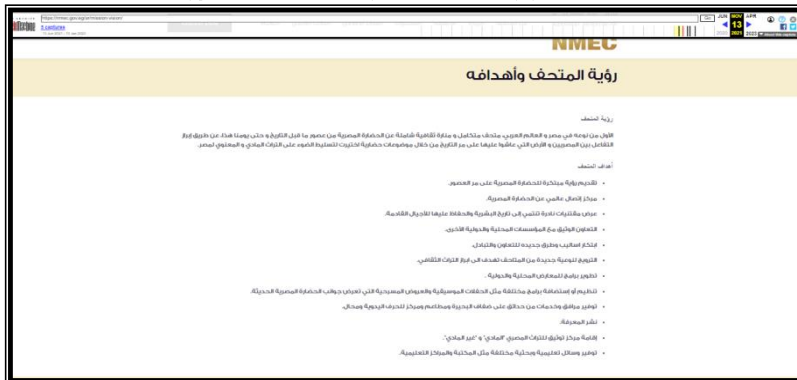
https://nmec.gov.eg/ar/mission-vision/
7 captures
Go JUN NOV APR
13
2020 2021 2022

NMEC

رؤية المتحف وأهدافه

رؤية المتحف

الأول من نوعه في مصر و العالم العربي، متحف متكامل و منارة ثقافية شاملة عن الحضارة المصرية من عصور ما قبل التاريخ و حتى يومنا هذا، عن طريق إبراز التفاعل بين المصريين و الأرض التي عاشوا عليها على مر التاريخ من خلال موضوعات حضارية اختيرت لتسليط الضوء على التراث المادي و المعنوي لمصر.

أهداف المتحف

• تقديم رؤية مبتكرة للحضارة المصرية على مر العصور.
• مركز إتصال عالمي عن الحضارة المصرية.
• عرض مقتنيات نادرة تنتمي إلى تاريخ البشرية والحفاظ عليها للأجيال القادمة.
• التعاون الوثيق مع المؤسسات المحلية والدولية الأخرى.
• ابتكار اساليب وطرق جديدة للتعاون والتبادل.
• الترويج لنوعية جديدة من المتاحف تهدف الى ابراز التراث الثقافي.
• تطوير برامج للمعارض المحلية والدولية .
• تنظيم او إستضافة برامج مختلفة مثل الحفلات الموسيقية والعروض المسرحية التي تعرض جوانب الحضارة المصرية الحديثة.
• توفير مرافق وخدمات من حدائق على ضفاف البحيرة ومطاعم ومركز للحرف اليدوية ومحال.
• نشر المعرفة.
• إقامة مركز توثيق للتراث المصري "المادي" و "غير المادي".
• توفير وسائل تعليمية وبحثية مختلفة مثل المكتبة والمراكز التعليمية.